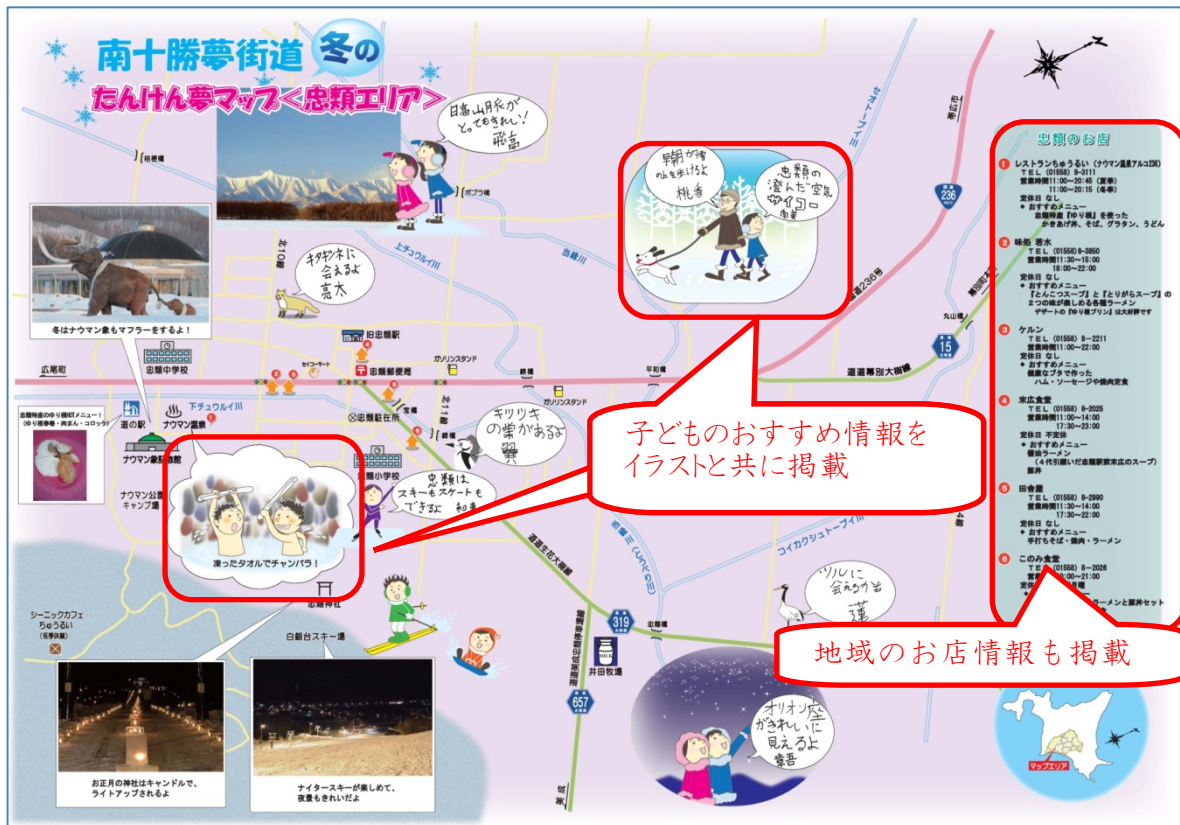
南十勝夢街道 冬の
たんけん夢マップ＜忠類エリア＞

日高山脈が とってもきれい！ 飛高

早朝が楽 …を歩けるよ 桃香

忠類の澄んだ空気 サイコー 尚輝

キタキツネに会えるよ 亮太

冬はナウマン象もマフラーをするよ！

忠類特産のゆり根IDメニュー！（ゆり根饅 ・肉まん ・コロッケ）

キツツキの巣があるよ 翼

忠類は スキーもスケートも できるよ 和真

凍ったタオルでチャンバラ！

ツルに会えちゃう 蓮

オリオン座がきれいに見えるよ 章吾

お正月の神社はキャンドルで、ライトアップされるよ！

ナイタースキーが楽しめて、夜景もきれいだよ

子どものおすすめ情報を
イラストと共に掲載

地域のお店情報も掲載

忠類のお店
1 レストランちゅうるい（ナウマン温泉アルコ236）
TEL（01558）8-3111
営業時間11:00～20:45（夏季）
11:00～20:15（冬季）
定休日 なし
◆ おすすめメニュー
忠類特産『ゆり根』を使った かきあげ丼、そば、グラタン、うどん

2 味処 酒木
TEL（01558）8-3850
営業時間11:30～15:00
18:00～22:00
定休日 なし
◆ おすすめメニュー
『とんこつスープ』と『とりがらスープ』の二つの味が楽しめる各種ラーメン
デザートの『ゆり根プリン』は大好評です

3 ケルン
TEL（01558）8-2211
営業時間11:00～22:00
定休日 なし
◆ おすすめメニュー
糠産なブタを作った ハム・ソーセージや焼肉定食

4 末広食堂
TEL（01558）8-2025
営業時間11:00～14:00
17:30～23:00
定休日 不定休
◆ おすすめメニュー
醤油ラーメン（4代引継いだ忠類駅前末広のスープ）
豚丼

5 田舎屋
TEL（01558）8-2990
営業時間11:30～14:00
17:30～22:00
定休日 なし
◆ おすすめメニュー
手打ちそば・焼肉・ラーメン

6 このみ食堂
TEL（01558）8-2026
営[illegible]00～21:00
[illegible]
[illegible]ラーメンと豚丼セット

広尾町 忠類中学校 道の駅 ナウマン温泉 ナウマン象記念館 ナウマン公園 キャンプ場 下チュウルイ川 旧忠類駅 忠類郵便局 忠類駐在所 忠類小学校 ガソリンスタンド セイコーマート 宝幌 平和橋 鉄橋 上チュウルイ川 当縁川 北10線 ポプラ橋 稲穂橋 国道236号 道道幕別大樹線 忠類神社 シーニックカフェ ちゅうるい（冬季休業） 白銀台スキー場 井田牧場 コイカクシュトーブイ川 忠類橋 丸山 浦幌町 更別村 大樹 236 15 319 657 マップエリア